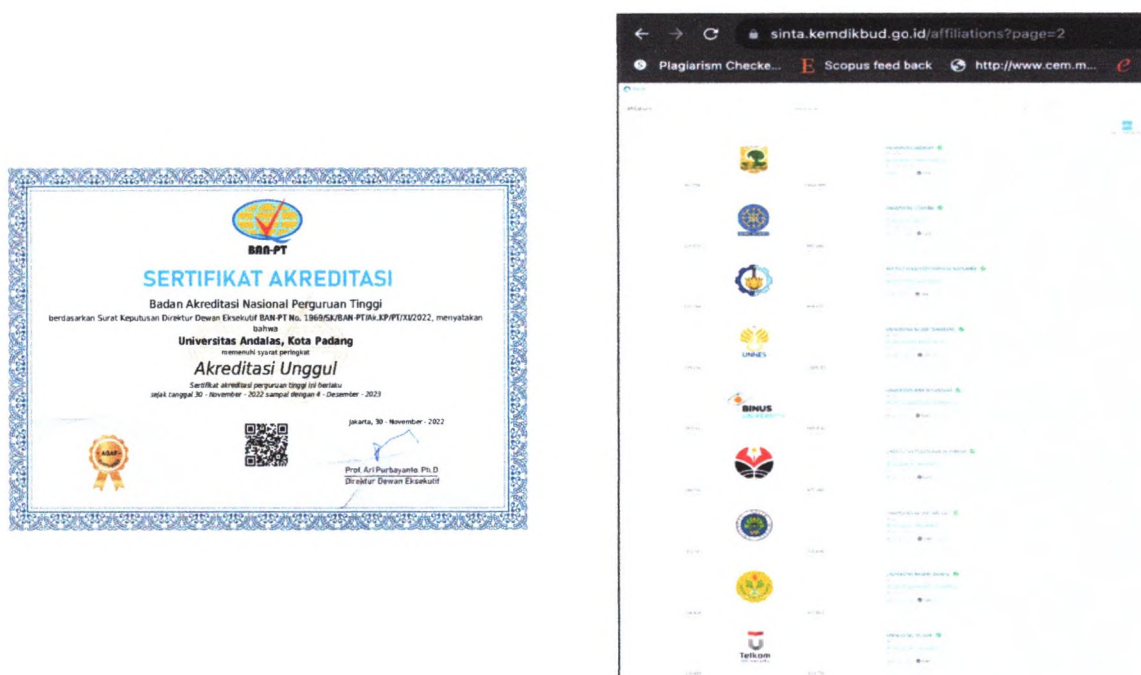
BAN-PT

SERTIFIKAT AKREDITASI

Badan Akreditasi Nasional Perguruan Tinggi

berdasarkan Surat Keputusan Direktur Dewan Eksekutif BAN-PT No. 1969/SK/BAN-PT/Ak.KP/PT/XI/2022, menyatakan bahwa

Universitas Andalas, Kota Padang

memenuhi syarat peringkat

Akreditasi Unggul

Sertifikat akreditasi perguruan tinggi ini berlaku sejak tanggal 30 - November - 2022 sampai dengan 4 - Desember - 2023

Jakarta, 30 - November - 2022

Prof. Ari Purbayanto, Ph.D
Direktur Dewan Eksekutif

ASAR

sinta.kemdikbud.go.id/affiliations?page=2

Plagiarism Checke...   Scopus feed back   http://www.cem.m...

UNNES

BINUS

Telkom

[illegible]